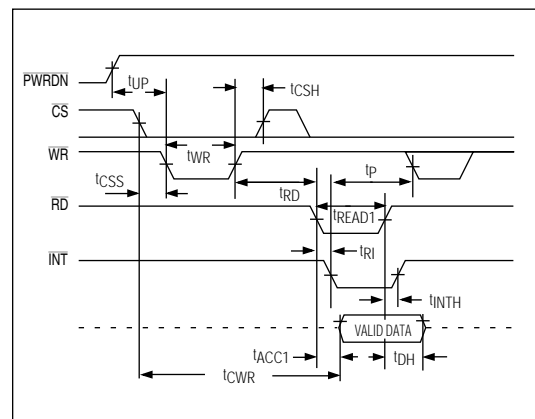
$\overline{PWRDN}$
$t_{UP}$
$t_{CSH}$
$\overline{CS}$
$\overline{WR}$
$t_{WR}$
$t_P$
$t_{CSS}$
$t_{RD}$
$\overline{RD}$
$t_{READ1}$
$\overline{INT}$
$t_{RI}$
$t_{INTH}$
VALID DATA
$t_{ACC1}$
$t_{DH}$
$t_{CWR}$